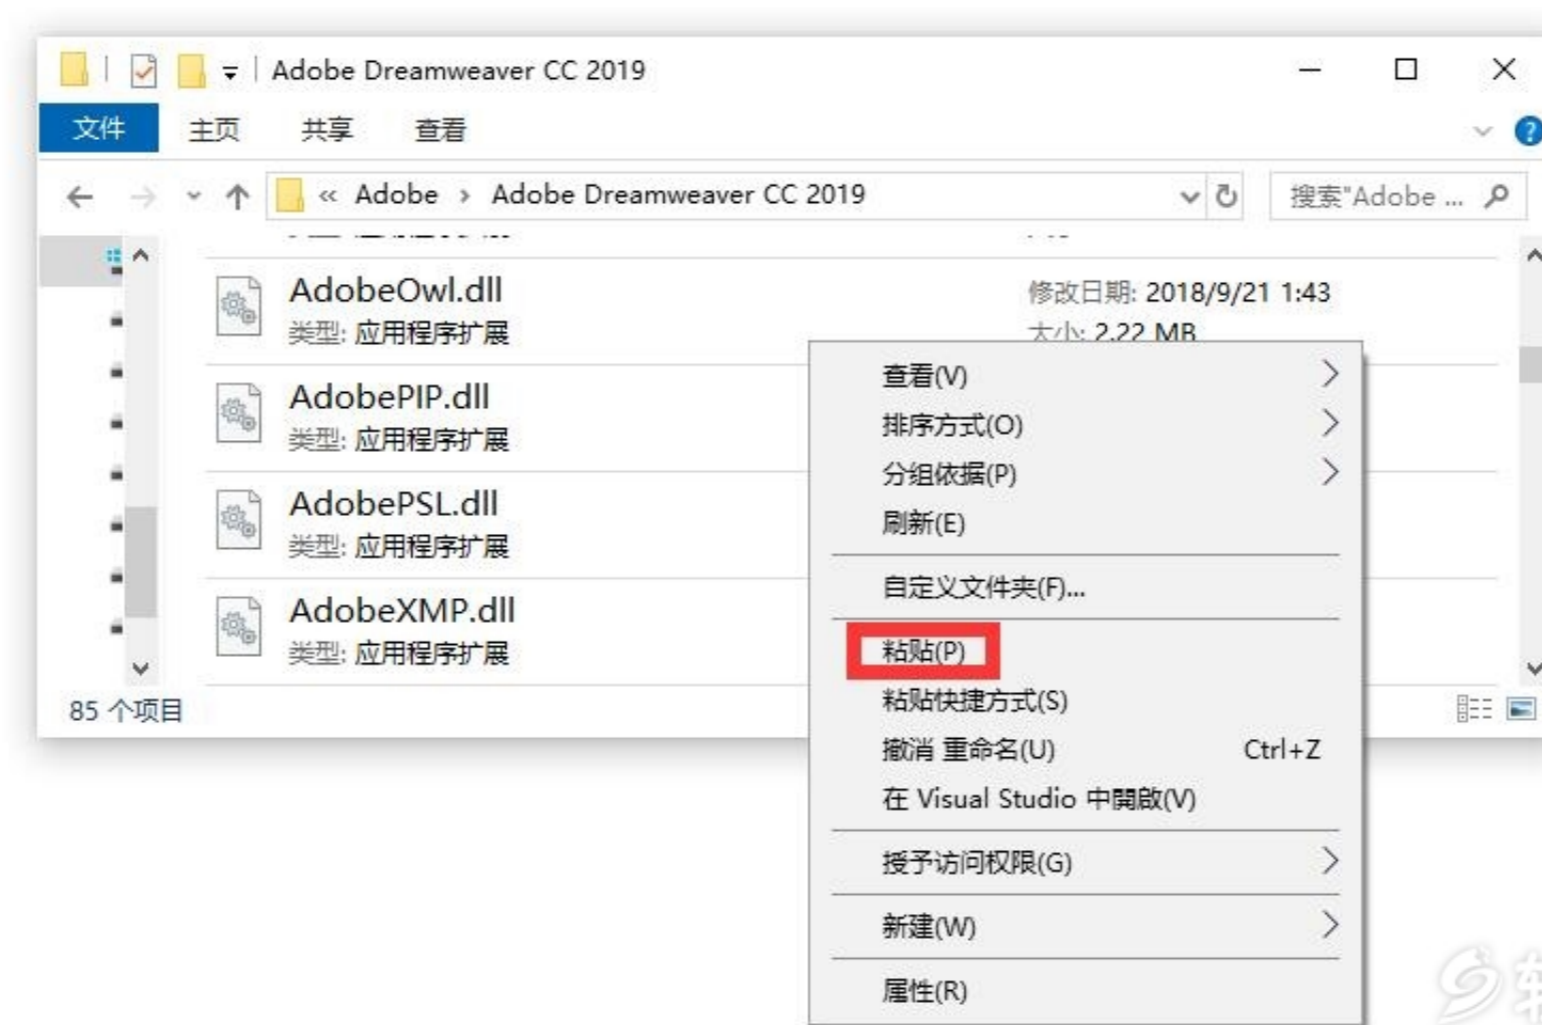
Adobe Dreamweaver CC 2019

文件 主页 共享 查看

« Adobe › Adobe Dreamweaver CC 2019

搜索"Adobe ...

AdobeOwl.dll
类型: 应用程序扩展

修改日期: 2018/9/21 1:43
大小: 2.22 MB

AdobePIP.dll
类型: 应用程序扩展

AdobePSL.dll
类型: 应用程序扩展

AdobeXMP.dll
类型: 应用程序扩展

85 个项目

查看(V)
排序方式(O)
分组依据(P)
刷新(E)
自定义文件夹(F)...
粘贴(P)
粘贴快捷方式(S)
撤消 重命名(U) Ctrl+Z
在 Visual Studio 中開啟(V)
授予访问权限(G)
新建(W)
属性(R)